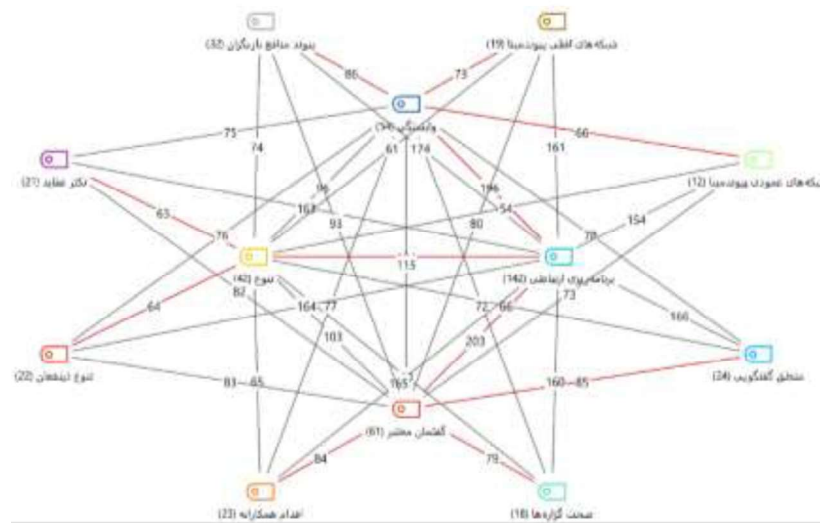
تنوع منافع بازیگران (32)
شبکه‌های افقی پیوندمبنا (19)
وابستگی (54)
تکثر عقاید (21)
شبکه‌های عمودی پیوندمبنا (12)
تنوع (42)
برنامه‌ریزی ارتباطی (142)
تنوع ذینفعان (22)
منطق گفتگویی (24)
گفتمان معتبر (61)
اقدام همکارانه (23)
صحت گزاره‌ها (18)
86
73
75
66
74
61
174
161
96
106
63
167
93
54
76
80
154
78
115
82
164
77
72
66
73
64
103
203
166
83
65
165
160
85
84
79